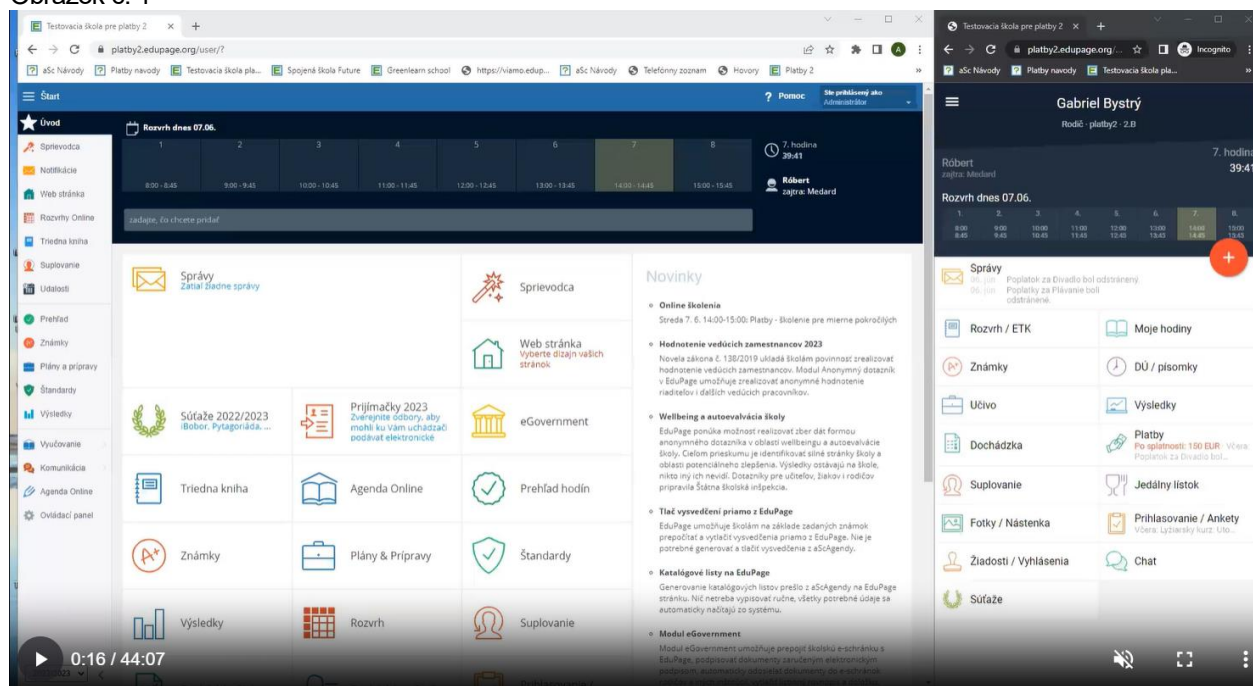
Obrázok č. 1

Testovacia škola pre platby 2 × +

platby2.edupage.org/user/?

aSc Návody | Platby navody | Testovacia škola pla... | Spojená škola Future | Greenlearn school | https://viamo.edup... | aSc Návody | Telefónny zoznam | Hovory | Platby 2

Štart

? Pomoc | Ste prihlásený ako Administrátor

Úvod
Sprievodca
Notifikácie
Web stránka
Rozvrhy Online
Triedna kniha
Suplovanie
Udalosti
Prehľad
Známky
Plány a prípravy
Štandardy
Výsledky
Vyučovanie
Komunikácia
Agenda Online
Ovládací panel

Rozvrh dnes 07.06.

| 1 | 2 | 3 | 4 | 5 | 6 | 7 | 8 |
|---|---|---|---|---|---|---|---|
| 8:00 - 8:45 | 9:00 - 9:45 | 10:00 - 10:45 | 11:00 - 11:45 | 12:00 - 12:45 | 13:00 - 13:45 | 14:00 - 14:45 | 15:00 - 15:45 |

7. hodina 39:41

Róbert zajtra: Medard

zadajte, čo chcete pridať

Správy
Zatiaľ žiadne správy

Sprievodca

Web stránka
Vyberte dizajn vašich stránok

Súťaže 2022/2023
iBobor, Pytagoriáda, ...

Prijímačky 2023
Zverejnite odbory, aby mohli ku Vám uchádzači podávať elektronické

eGovernment

Triedna kniha
Agenda Online
Prehľad hodín
Známky
Plány & Prípravy
Štandardy
Výsledky
Rozvrh
Suplovanie

Novinky

Online školenia
Streda 7. 6. 14:00-15:00: Platby - školenie pre mierne pokročilých

Hodnotenie vedúcich zamestnancov 2023
Novela zákona č. 138/2019 ukladá školám povinnosť zrealizovať hodnotenie vedúcich zamestnancov. Modul Anonymný dotazník v EduPage umožňuje zrealizovať anonymné hodnotenie riaditeľov i ďalších vedúcich pracovníkov.

Wellbeing a autoevaluácia školy
EduPage ponúka možnosť realizovať zber dát formou anonymného dotazníka v oblasti wellbeingu a autoevaluácie školy. Cieľom prieskumu je identifikovať silné stránky školy a oblasti potenciálneho zlepšenia. Výsledky ostávajú na škole, nikto iný ich nevidí. Dotazníky pre učiteľov, žiakov i rodičov pripravila Štátna školská inšpekcia.

Tlač vysvedčení priamo z EduPage
EduPage umožňuje školám na základe zadaných známok prepočítať a vytlačiť vysvedčenia priamo z EduPage. Nie je potrebné generovať a tlačiť vysvedčenia z aScAgendy.

Katalógové listy na EduPage
Generovanie katalógových listov prešlo z aScAgendy na EduPage stránku. Nič netreba vypisovať ručne, všetky potrebné údaje sa automaticky načítajú zo systému.

Modul eGovernment
Modul eGovernment umožňuje prepojiť školskú e-schránku s EduPage, podpisovať dokumenty zaručeným elektronickým podpisom, automaticky odosielať dokumenty do e-schránok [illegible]

0:16 / 44:07

Testovacia škola pre platby 2 × +

platby2.edupage.org/... Incognito

aSc Návody | Platby navody | Testovacia škola pla...

Gabriel Bystrý
Rodič · platby2 · 2.B

Róbert
zajtra: Medard

7. hodina 39:41

Rozvrh dnes 07.06.

| 1. | 2. | 3. | 4. | 5. | 6. | 7. | 8. |
|---|---|---|---|---|---|---|---|
| 8:00 8:45 | 9:00 9:45 | 10:00 10:45 | 11:00 11:45 | 12:00 12:45 | 13:00 13:45 | 14:00 14:45 | 15:00 15:45 |

Správy
06. jún Poplatok za Divadlo bol odstránený.
06. jún Poplatky za Plávanie boli odstránené.

Rozvrh / ETK
Moje hodiny
Známky
DÚ / písomky
Učivo
Výsledky
Dochádzka
Platby
Po splatnosti: 150 EUR · Včera: Poplatok za Divadlo bol...
Suplovanie
Jedálny lístok
Fotky / Nástenka
Prihlasovanie / Ankety
Včera: Lyžiarsky kurz: Uto...
Žiadosti / Vyhlásenia
Chat
Súťaže